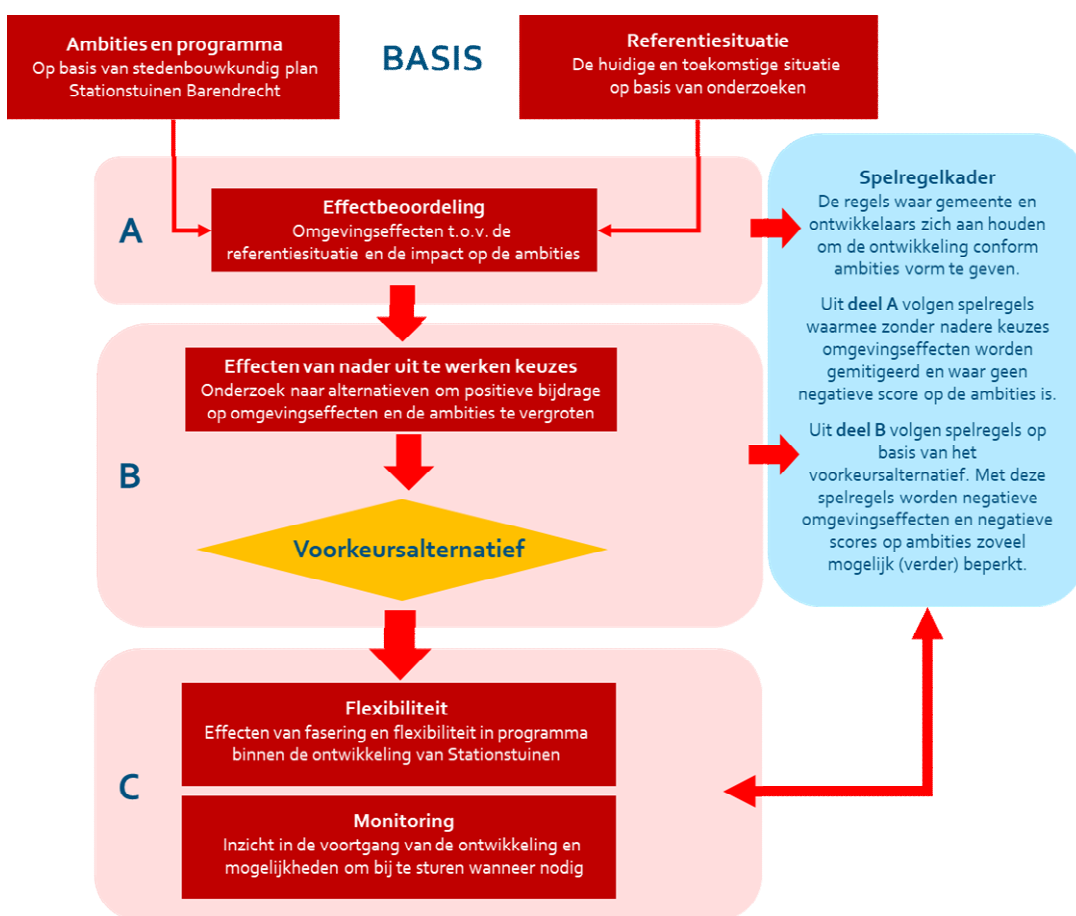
Ambities en programma
Op basis van stedenbouwkundig plan Stationstuinen Barendrecht

BASIS

Referentiesituatie
De huidige en toekomstige situatie op basis van onderzoeken

A

Effectbeoordeling
Omgevingseffecten t.o.v. de referentiesituatie en de impact op de ambities

Spelregelkader
De regels waar gemeente en ontwikkelaars zich aan houden om de ontwikkeling conform ambities vorm te geven.

Uit deel A volgen spelregels waarmee zonder nadere keuzes omgevingseffecten worden gemitigeerd en waar geen negatieve score op de ambities is.

Uit deel B volgen spelregels op basis van het voorkeursalternatief. Met deze spelregels worden negatieve omgevingseffecten en negatieve scores op ambities zoveel mogelijk (verder) beperkt.

B

Effecten van nader uit te werken keuzes
Onderzoek naar alternatieven om positieve bijdrage op omgevingseffecten en de ambities te vergroten

Voorkeursalternatief

C

Flexibiliteit
Effecten van fasering en flexibiliteit in programma binnen de ontwikkeling van Stationstuinen

Monitoring
Inzicht in de voortgang van de ontwikkeling en mogelijkheden om bij te sturen wanneer nodig